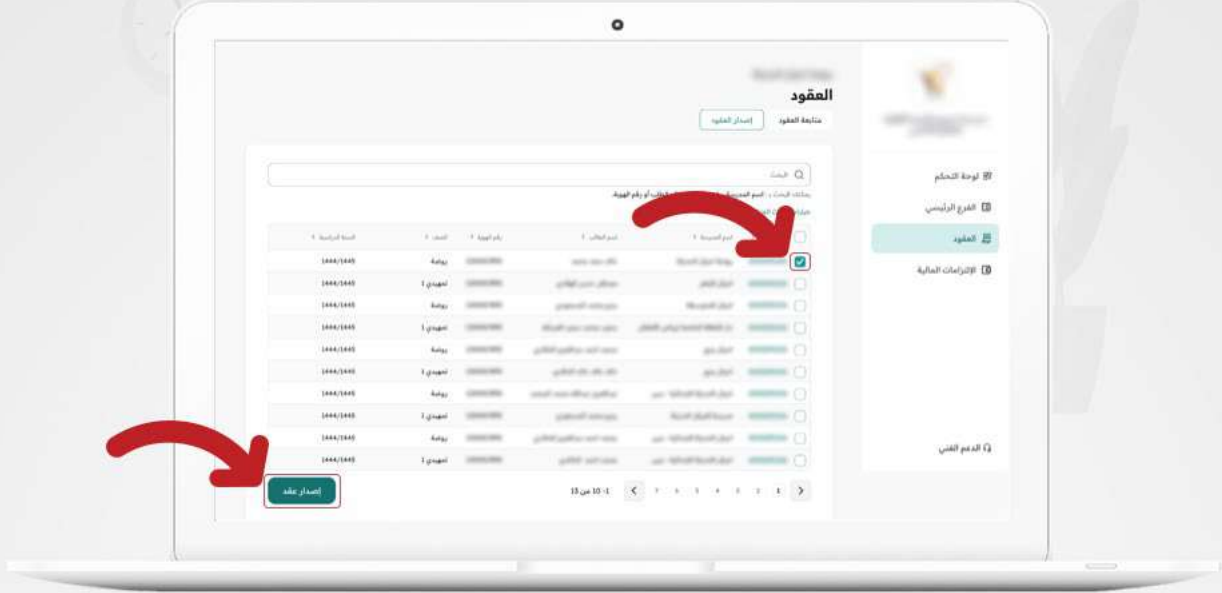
العقود

متابعة العقود
إصدار العقود

البحث
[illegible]

| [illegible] | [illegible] | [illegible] | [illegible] | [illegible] | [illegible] |
|---|---|---|---|---|---|
| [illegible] | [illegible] | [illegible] | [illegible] | روضة | 1444/1445 |
| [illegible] | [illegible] | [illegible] | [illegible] | تمهيدي 1 | 1444/1445 |
| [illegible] | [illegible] | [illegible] | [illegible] | روضة | 1444/1445 |
| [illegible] | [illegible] | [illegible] | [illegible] | تمهيدي 1 | 1444/1445 |
| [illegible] | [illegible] | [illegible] | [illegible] | روضة | 1444/1445 |
| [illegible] | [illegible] | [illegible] | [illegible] | تمهيدي 1 | 1444/1445 |
| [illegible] | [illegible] | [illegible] | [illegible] | روضة | 1444/1445 |
| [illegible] | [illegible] | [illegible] | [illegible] | تمهيدي 1 | 1444/1445 |
| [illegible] | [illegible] | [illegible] | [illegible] | روضة | 1444/1445 |
| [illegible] | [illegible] | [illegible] | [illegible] | تمهيدي 1 | 1444/1445 |

1 2 3 4 5 6 7
1-10 من 15
إصدار عقد

لوحة التحكم
الفرع الرئيسي
العقود
الإلتزامات المالية

الدعم الفني